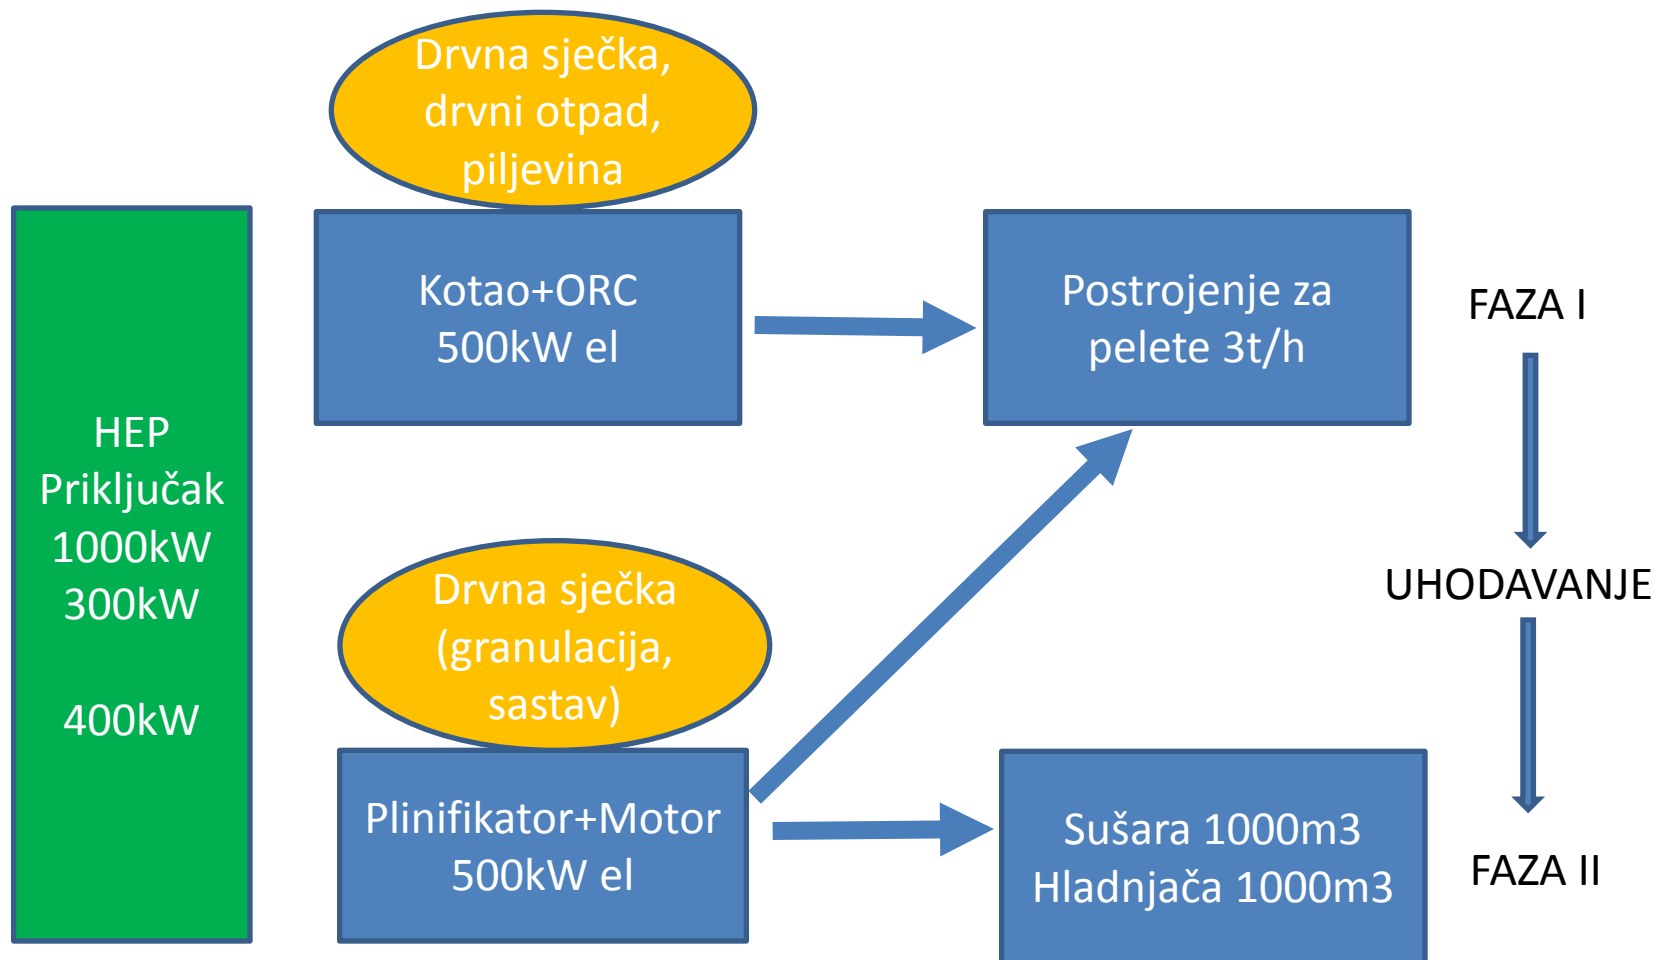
HEP
Priključak
1000kW
300kW

400kW

Drvna sječka,
drvni otpad,
piljevina

Kotao+ORC
500kW el

Postrojenje za
pelete 3t/h

FAZA I

UHODAVANJE

Drvna sječka
(granulacija,
sastav)

Plinifikator+Motor
500kW el

Sušara 1000m3
Hladnjača 1000m3

FAZA II